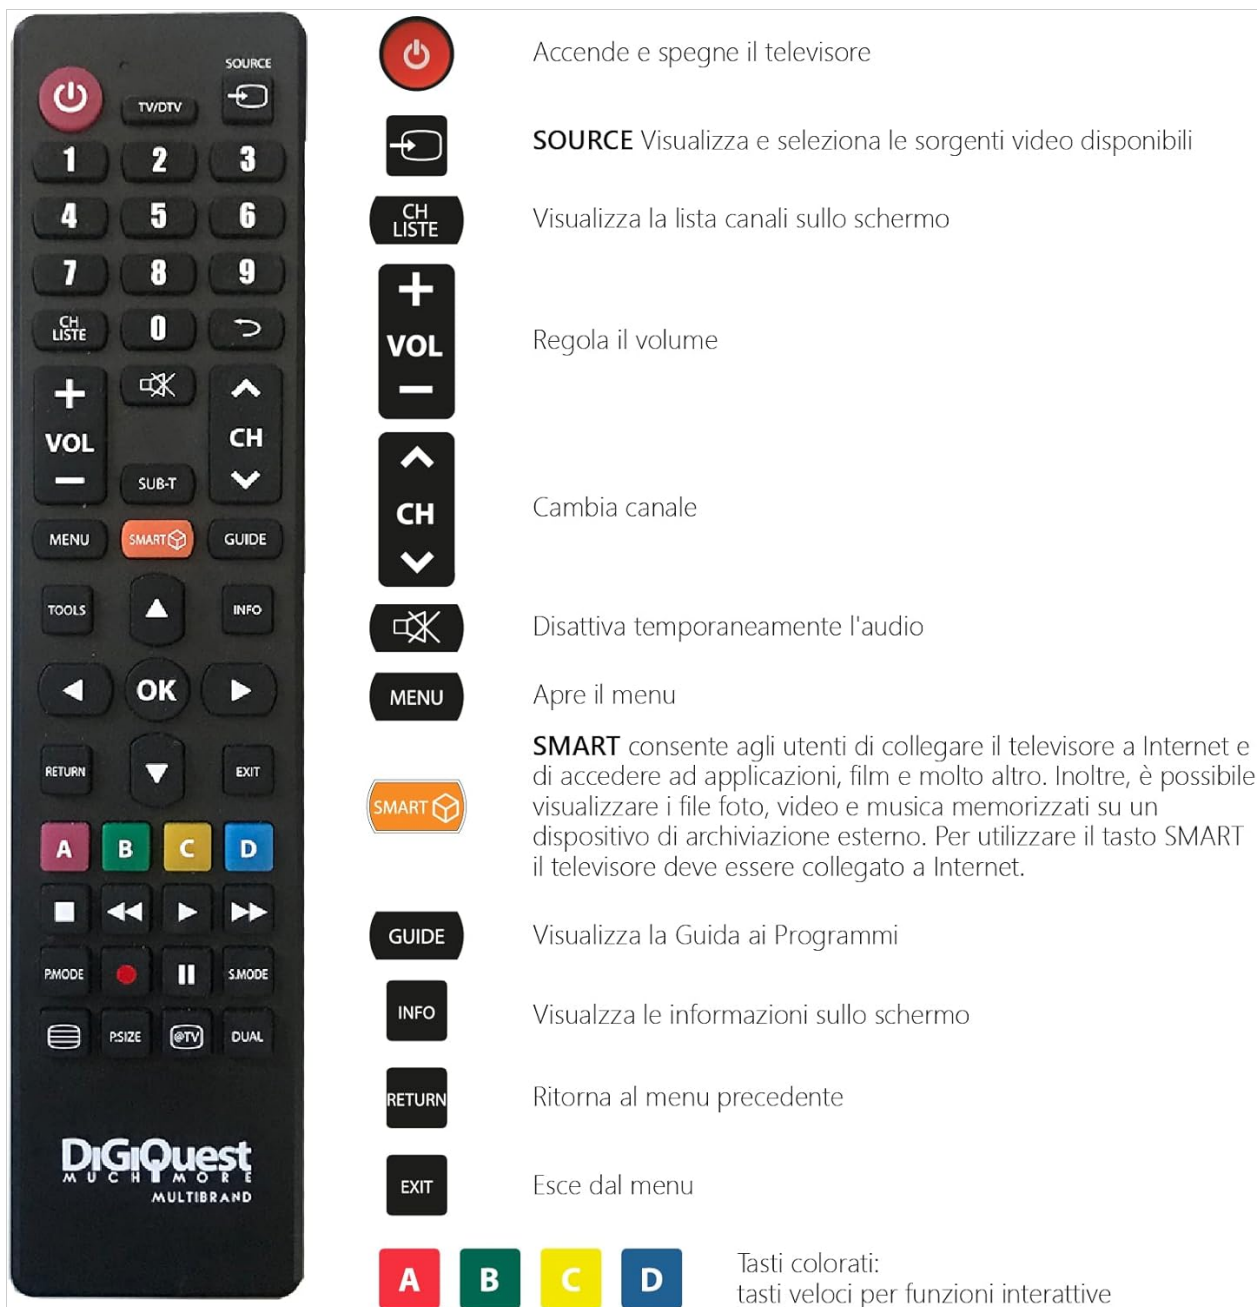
SOURCE
TV/DTV
1 2 3
4 5 6
7 8 9
CH LISTE 0
VOL
CH
SUB-T
MENU SMART GUIDE
TOOLS INFO
OK
RETURN EXIT
A B C D
P.MODE S.MODE
P.SIZE @TV DUAL
DiGiQuest
MUCH MORE
MULTIBRAND

Accende e spegne il televisore

SOURCE Visualizza e seleziona le sorgenti video disponibili

CH LISTE Visualizza la lista canali sullo schermo

VOL Regola il volume

CH Cambia canale

Disattiva temporaneamente l'audio

MENU Apre il menu

SMART SMART consente agli utenti di collegare il televisore a Internet e di accedere ad applicazioni, film e molto altro. Inoltre, è possibile visualizzare i file foto, video e musica memorizzati su un dispositivo di archiviazione esterno. Per utilizzare il tasto SMART il televisore deve essere collegato a Internet.

GUIDE Visualizza la Guida ai Programmi

INFO Visualzza le informazioni sullo schermo

RETURN Ritorna al menu precedente

EXIT Esce dal menu

A B C D Tasti colorati:
tasti veloci per funzioni interattive